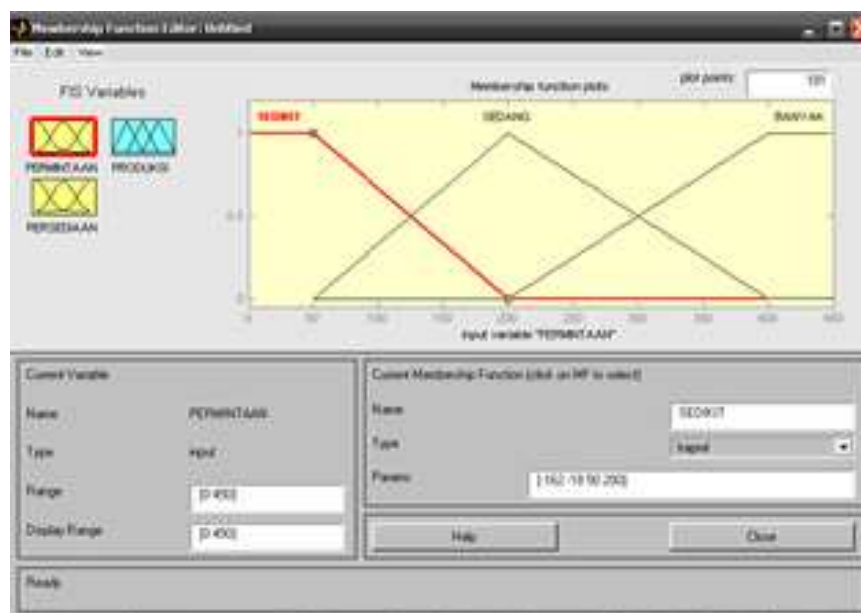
Membership Function Editor: Untitled

File Edit View

FIS Variables

PERMINTAAN PRODUKSI

PERSEDIAAN

Membership function plots

plot points: 181

SEDIKIT SEDANG BANYAK

1

0.5

0

0 50 100 150 200 250 300 350 400 450

input variable "PERMINTAAN"

Current Variable

Name PERMINTAAN

Type input

Range [0 450]

Display Range [0 450]

Current Membership Function (click on MF to select)

Name SEDIKIT

Type trapmf

Params [-162 -18 50 200]

Help

Close

Ready